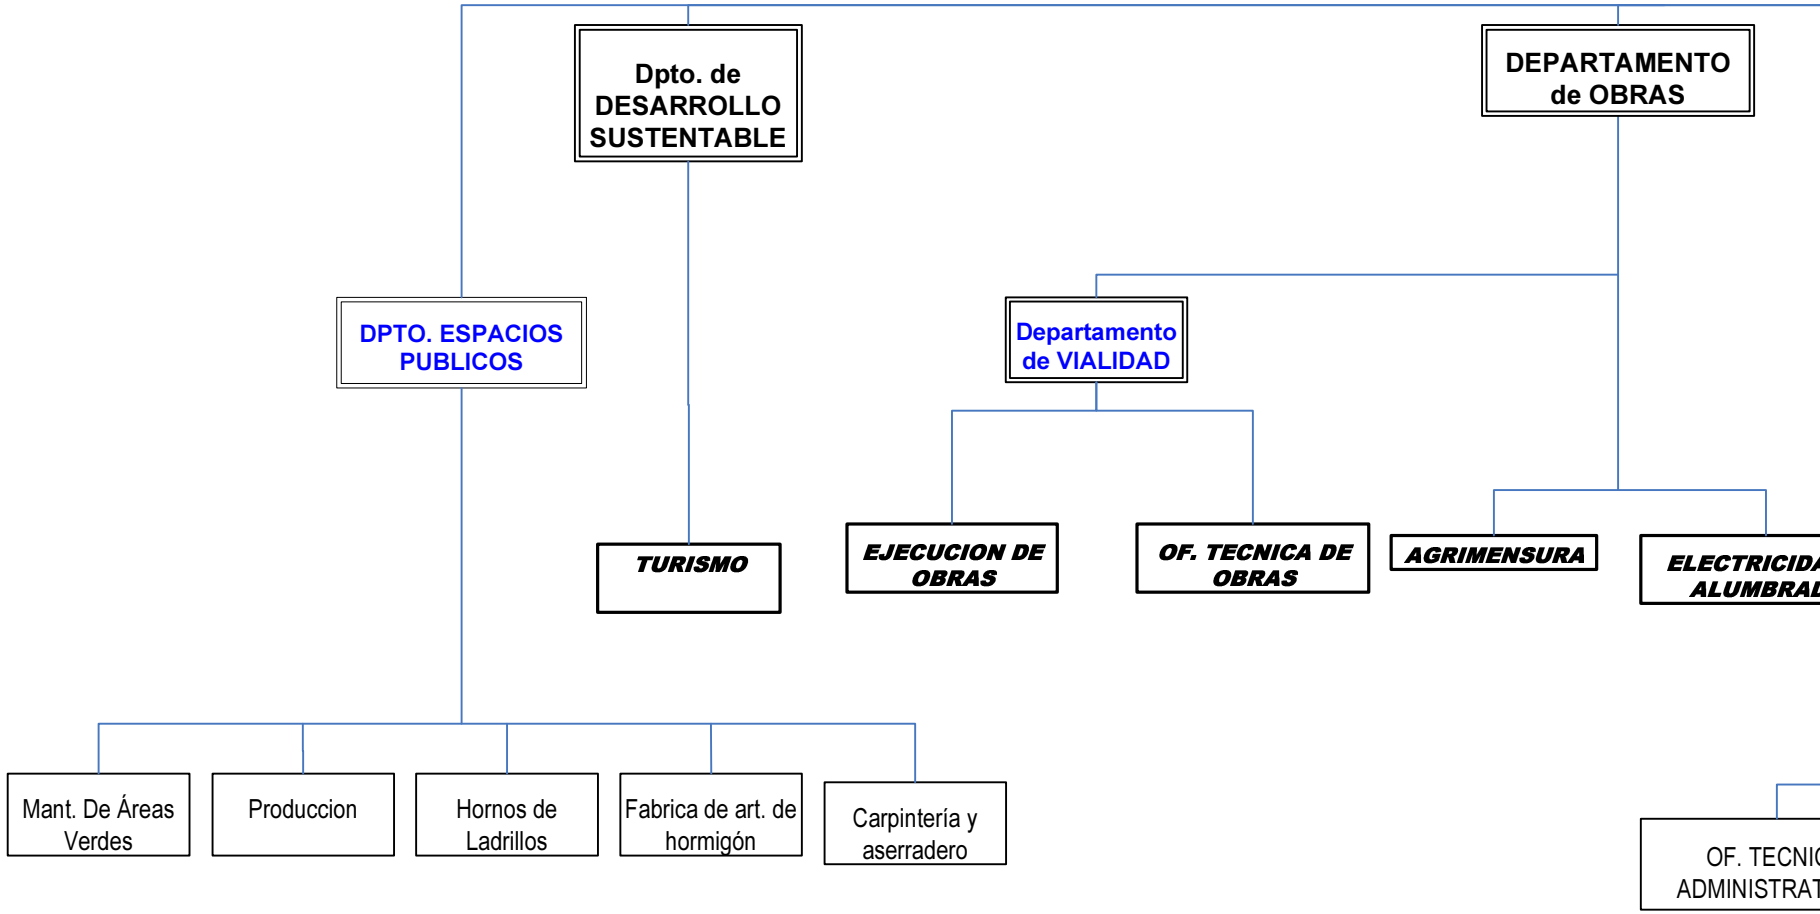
Dpto. de DESARROLLO SUSTENTABLE

DEPARTAMENTO de OBRAS

DPTO. ESPACIOS PUBLICOS

Departamento de VIALIDAD

TURISMO

EJECUCION DE OBRAS

OF. TECNICA DE OBRAS

AGRIMENSURA

ELECTRICIDA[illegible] ALUMBRAD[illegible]

Mant. De Áreas Verdes

Produccion

Hornos de Ladrillos

Fabrica de art. de hormigón

Carpintería y aserradero

OF. TECNIC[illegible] ADMINISTRAT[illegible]